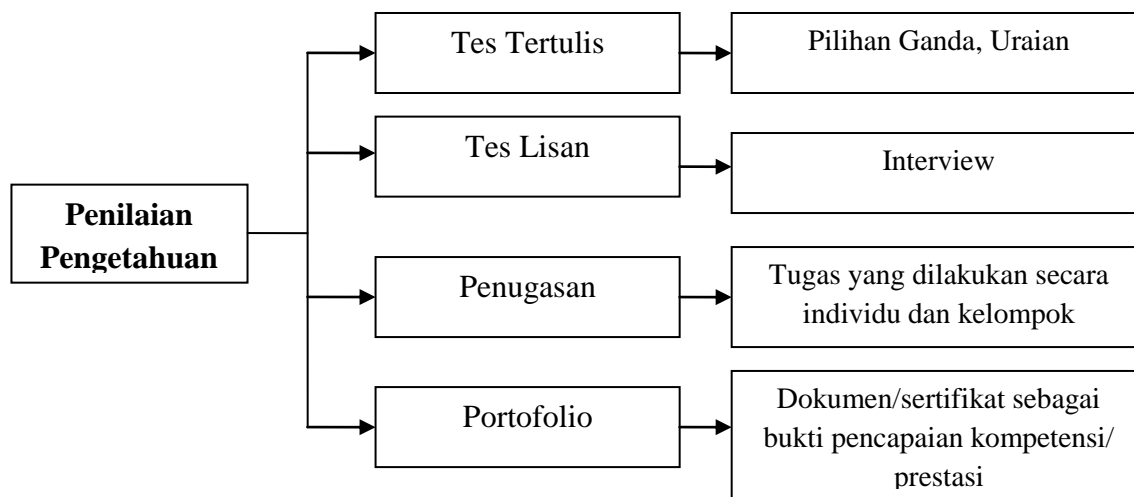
Penilaian Pengetahuan

Tes Tertulis

Pilihan Ganda, Uraian

Tes Lisan

Interview

Penugasan

Tugas yang dilakukan secara individu dan kelompok

Portofolio

Dokumen/sertifikat sebagai bukti pencapaian kompetensi/ prestasi